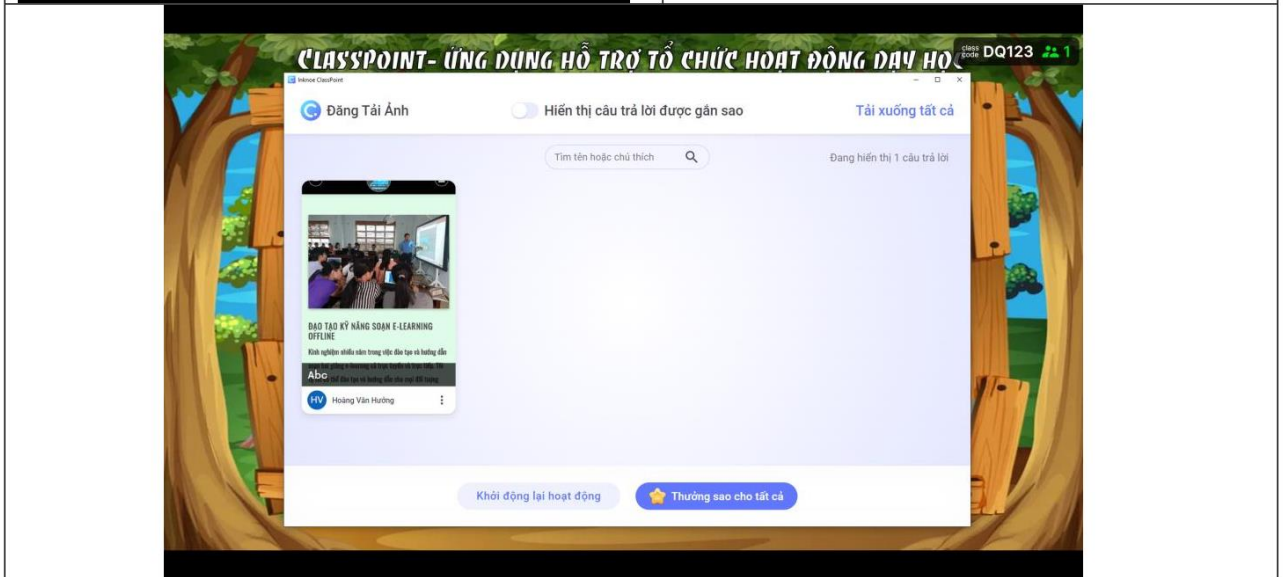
CLASSPOINT- ỨNG DỤNG HỖ TRỢ TỔ CHỨC HOẠT ĐỘNG DẠY HỌ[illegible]

class code DQ123 1

Inknoe ClassPoint

Đăng Tải Ảnh

Hiển thị câu trả lời được gắn sao

Tải xuống tất cả

Tìm tên hoặc chú thích

Đang hiển thị 1 câu trả lời

ĐÀO TẠO KỸ NĂNG SOẠN E-LEARNING OFFLINE

Kinh nghiệm nhiều năm trong việc đào tạo và hướng dẫn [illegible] giảng e-learning cả trực tuyến và trực tiếp. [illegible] đào tạo và hướng dẫn cho mọi đối tượng

Abc

HV Hoàng Văn Hướng

Khởi động lại hoạt động

Thưởng sao cho tất cả